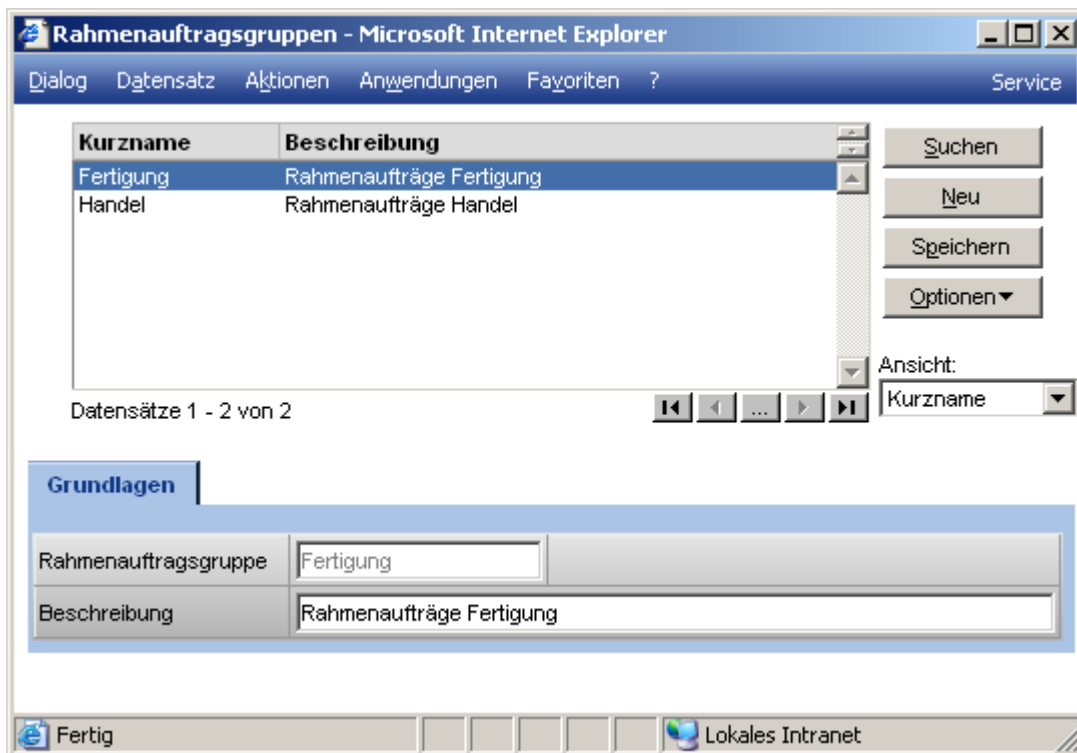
Rahmenauftragsgruppen - Microsoft Internet Explorer

Dialog Datensatz Aktionen Anwendungen Favoriten ? Service

| Kurzname | Beschreibung |
|---|---|
| Fertigung | Rahmenaufträge Fertigung |
| Handel | Rahmenaufträge Handel |

Suchen
Neu
Speichern
Optionen

Ansicht:
Kurzname

Datensätze 1 - 2 von 2

...

Grundlagen

| Rahmenauftragsgruppe | Fertigung |
|---|---|
| Beschreibung | Rahmenaufträge Fertigung |

Fertig
Lokales Intranet